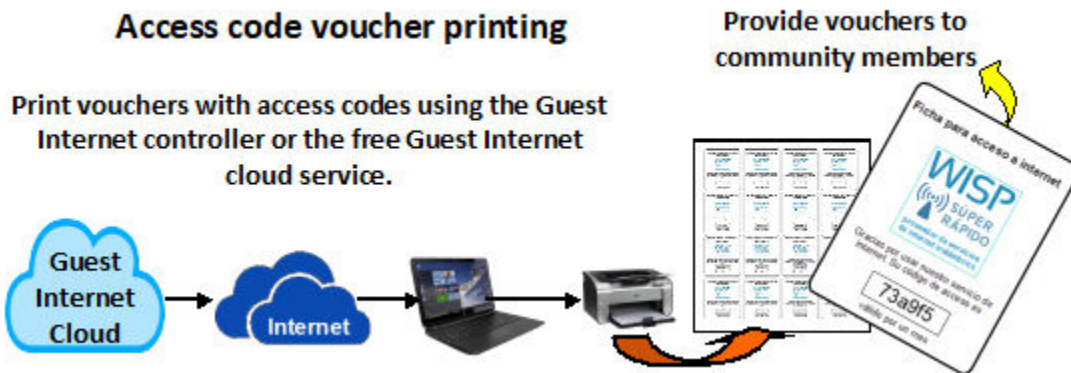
Access code voucher printing

Provide vouchers to community members

Print vouchers with access codes using the Guest Internet controller or the free Guest Internet cloud service.

Guest Internet Cloud

Internet

Ficha para acceso a internet

WISP SÚPER RÁPIDO

proveedor de servicios de internet inalámbrico

Gracias por usar nuestro servicio de internet. Su código de acceso es

73a9f5

válido por un mes